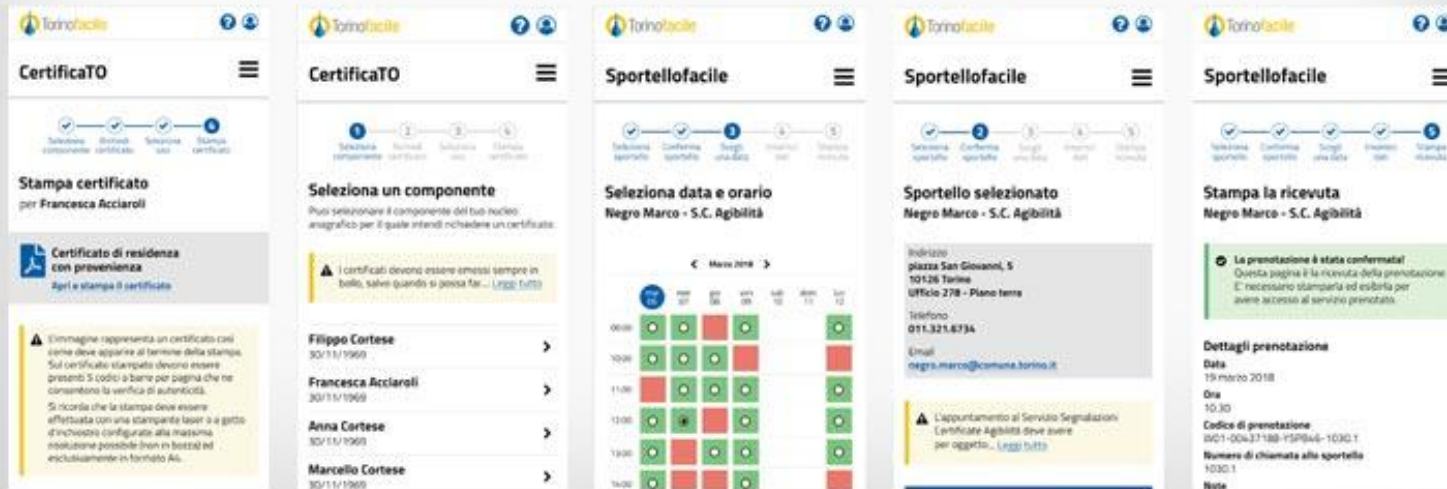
Torinofacile

CertificaTO

Seleziona componente · Richiedi certificato · Seleziona uso · Stampa certificato

Stampa certificato
per Francesca Acciaroli

Certificato di residenza con provenienza
Apri e stampa il certificato

L'immagine rappresenta un certificato così come deve apparire al termine della stampa. Sul certificato stampato devono essere presenti 5 codici a barre per pagina che ne consentono la verifica di autenticità.
Si ricorda che la stampa deve essere effettuata con una stampante laser o a getto d'inchiostro configurata alla massima risoluzione possibile (non in bozza) ed esclusivamente in formato A4.

Torinofacile

CertificaTO

1 Seleziona componente · 2 Richiedi certificato · 3 Seleziona uso · 4 Stampa certificato

Seleziona un componente
Puoi selezionare il componente del tuo nucleo anagrafico per il quale intendi richiedere un certificato.

I certificati devono essere emessi sempre in bollo, salvo quando si possa far... Leggi tutto

Filippo Cortese
30/11/1969

Francesca Acciaroli
30/11/1969

Anna Cortese
30/11/1969

Marcello Cortese
30/11/1969

Torinofacile

Sportellofacile

Seleziona sportello · Conferma sportello · 3 Scegli una data · 4 Inserisci dati · 5 Stampa ricevuta

Seleziona data e orario
Negro Marco - S.C. Agibilità

Marzo 2018

mar 06 · mer 07 · gio 08 · ven 09 · sab 10 · dom 11 · lun 12

09:00
10:00
11:00
12:00
13:00
14:00

Torinofacile

Sportellofacile

Seleziona sportello · 2 Conferma sportello · 3 Scegli una data · 4 Inserisci dati · 5 Stampa ricevuta

Sportello selezionato
Negro Marco - S.C. Agibilità

Indirizzo
piazza San Giovanni, 5
10126 Torino
Ufficio 278 - Piano terra

Telefono
011.321.6734

Email
negro.marco@comune.torino.it

L'appuntamento al Servizio Segnalazioni Certificate Agibilità deve avere per oggetto... Leggi tutto

Torinofacile

Sportellofacile

Seleziona sportello · Conferma sportello · Scegli una data · Inserisci dati · 5 Stampa ricevuta

Stampa la ricevuta
Negro Marco - S.C. Agibilità

La prenotazione è stata confermata!
Questa pagina è la ricevuta della prenotazione. E' necessario stamparla ed esibirla per avere accesso al servizio prenotato.

Dettagli prenotazione
Data
19 marzo 2018
Ora
10.30
Codice di prenotazione
W01-00437188-Y5P8w6-1030.1
Numero di chiamata allo sportello
1030.1
Note